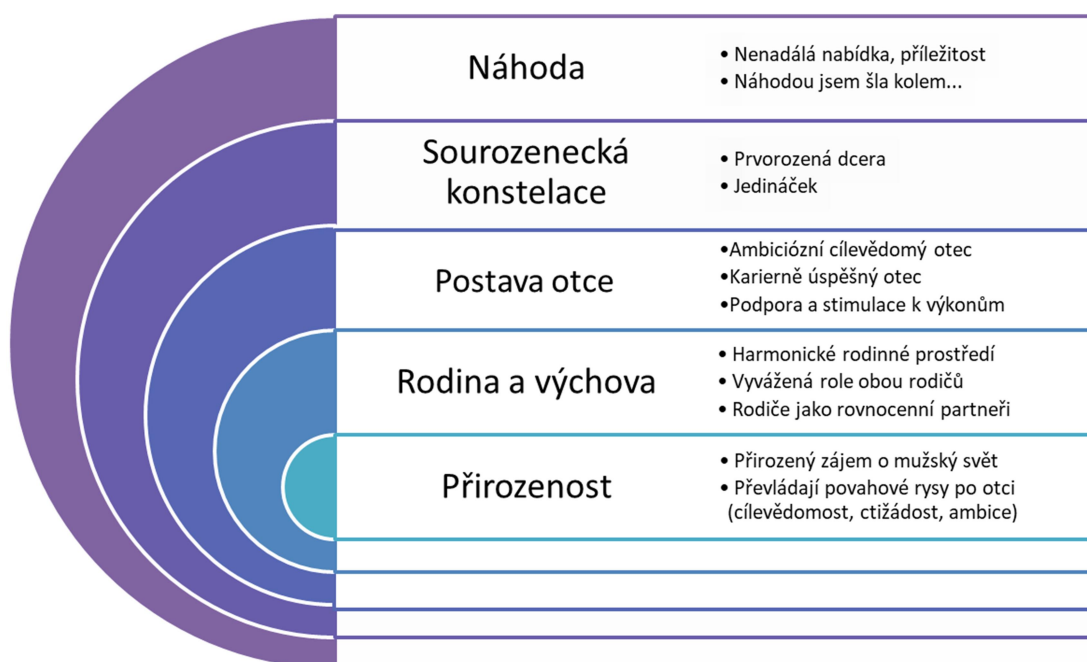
Náhoda

• Nenadálá nabídka, příležitost
• Náhodou jsem šla kolem...

Sourozenecká konstelace

• Prvorozená dcera
• Jedináček

Postava otce

•Ambiciózní cílevědomý otec
•Karierně úspěšný otec
•Podpora a stimulace k výkonům

Rodina a výchova

• Harmonické rodinné prostředí
• Vyvážená role obou rodičů
• Rodiče jako rovnocenní partneři

Přirozenost

• Přirozený zájem o mužský svět
• Převládají povahové rysy po otci (cílevědomost, ctižádost, ambice)